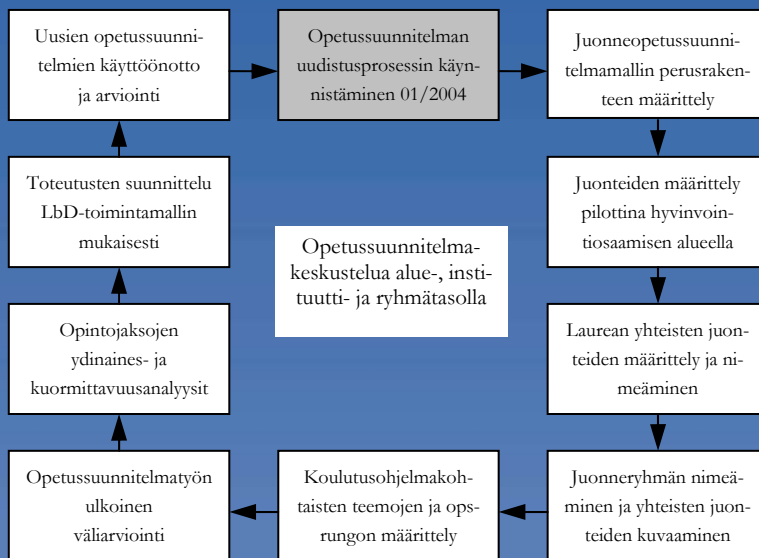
Opetussuunnitelman uudistusprosessin käynnistäminen 01/2004

Juonneopetussuunnitelmamallin perusrakenteen määrittely

Juonteiden määrittely pilottina hyvinvointiosaamisen alueella

Laurean yhteisten juonteiden määrittely ja nimeäminen

Juonneryhmän nimeäminen ja yhteisten juonteiden kuvaaminen

Koulutusohjelmakohtaisten teemojen ja opsrungon määrittely

Opetussuunnitelmatyön ulkoinen väliarviointi

Opintojaksojen ydinaines- ja kuormittavuusanalyysit

Toteutusten suunnittelu LbD-toimintamallin mukaisesti

Uusien opetussuunnitelmien käyttöönotto ja arviointi

Opetussuunnitelmakeskustelua alue-, instituutti- ja ryhmätasolla